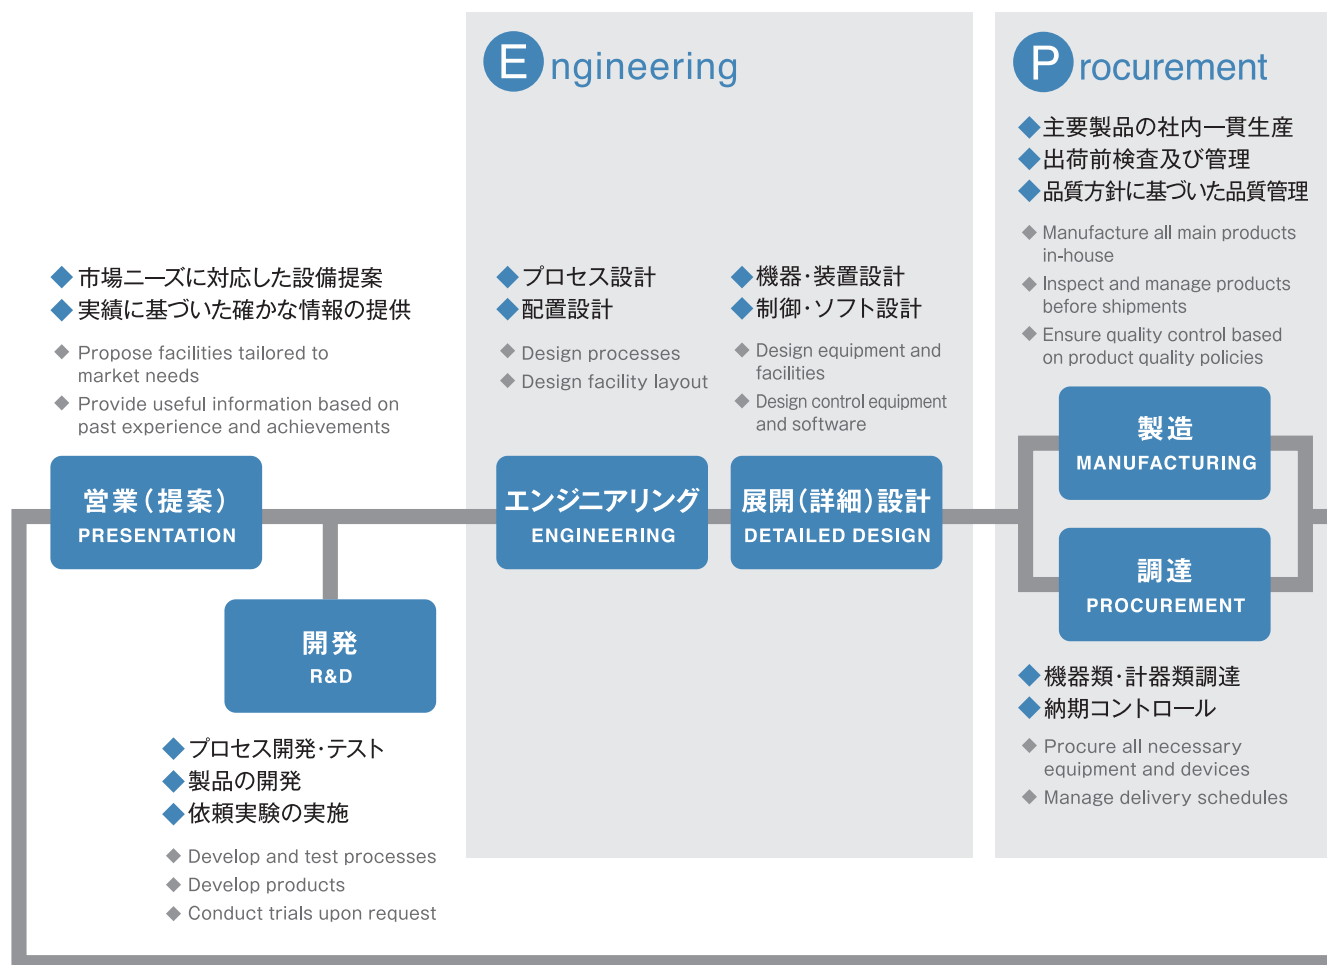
Engineering

Procurement

◆主要製品の社内一貫生産
◆出荷前検査及び管理
◆品質方針に基づいた品質管理

◆ Manufacture all main products in-house
◆ Inspect and manage products before shipments
◆ Ensure quality control based on product quality policies

◆市場ニーズに対応した設備提案
◆実績に基づいた確かな情報の提供

◆ Propose facilities tailored to market needs
◆ Provide useful information based on past experience and achievements

◆プロセス設計
◆配置設計

◆ Design processes
◆ Design facility layout

◆機器·装置設計
◆制御·ソフト設計

◆ Design equipment and facilities
◆ Design control equipment and software

製造
MANUFACTURING

営業（提案）
PRESENTATION

エンジニアリング
ENGINEERING

展開（詳細）設計
DETAILED DESIGN

調達
PROCUREMENT

開発
R&D

◆機器類·計器類調達
◆納期コントロール

◆ Procure all necessary equipment and devices
◆ Manage delivery schedules

◆プロセス開発·テスト
◆製品の開発
◆依頼実験の実施

◆ Develop and test processes
◆ Develop products
◆ Conduct trials upon request